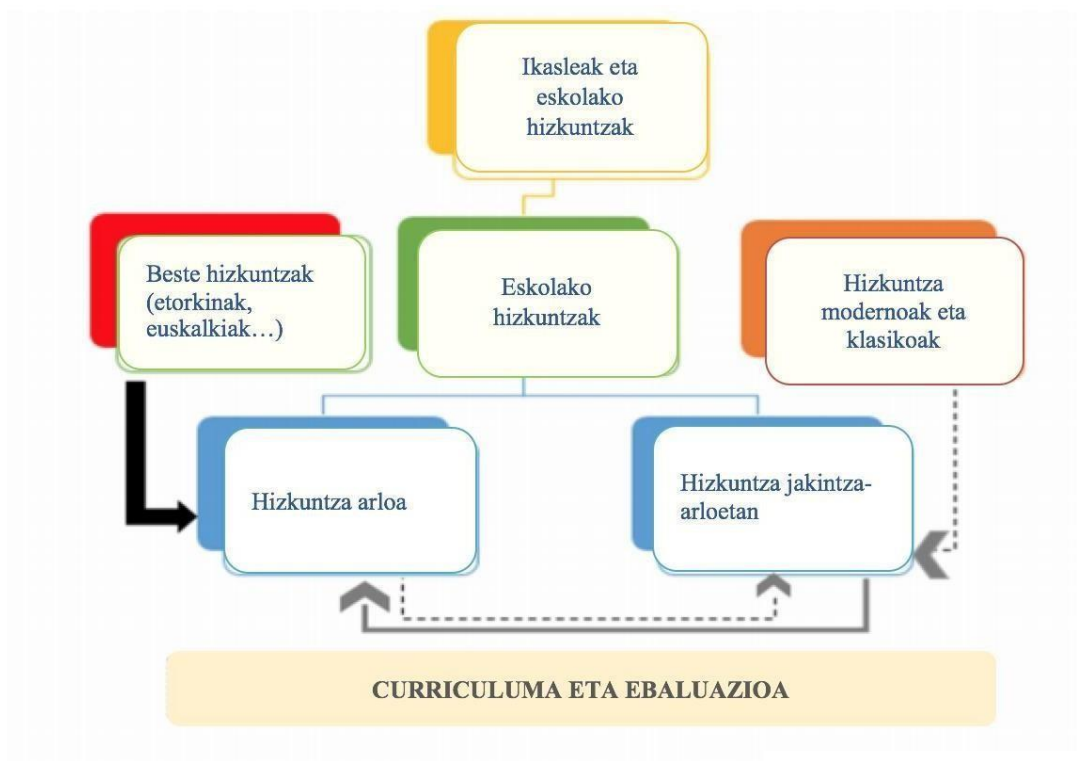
Ikasleak eta eskolako hizkuntzak

Beste hizkuntzak (etorkinak, euskalkiak…)

Eskolako hizkuntzak

Hizkuntza modernoak eta klasikoak

Hizkuntza arloa

Hizkuntza jakintza-arloetan

CURRICULUMA ETA EBALUAZIOA